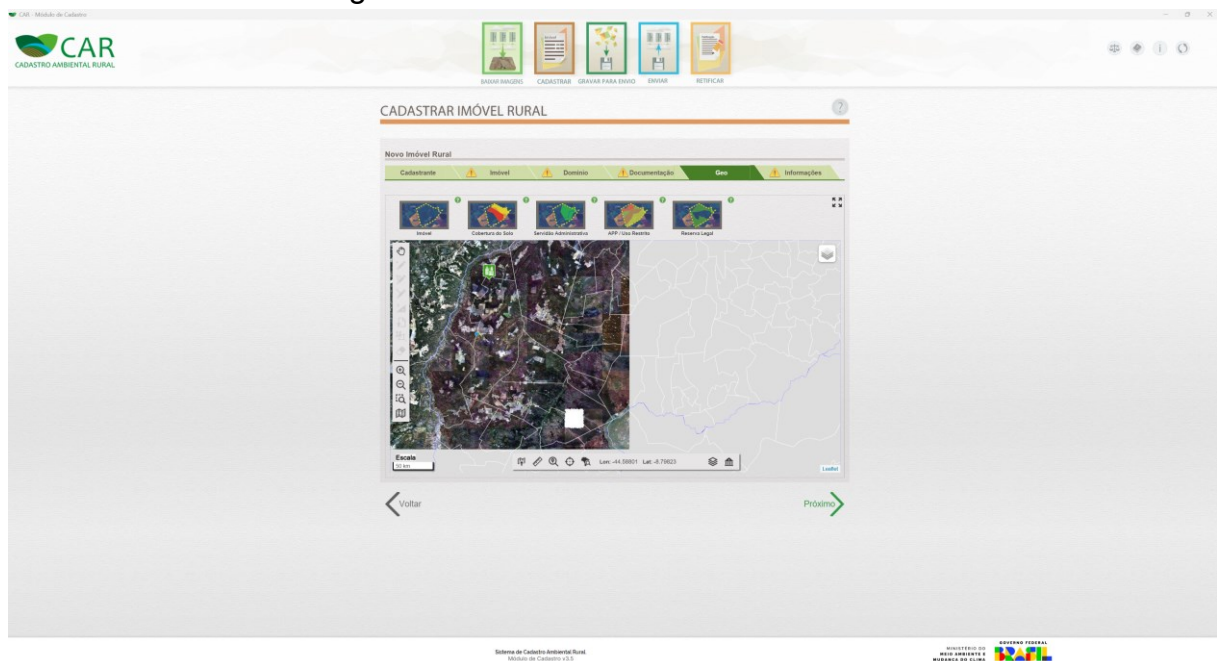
CAR - Módulo de Cadastro

CAR
CADASTRO AMBIENTAL RURAL

BAIXAR IMAGENS CADASTRAR GRAVAR PARA ENVIO ENVIAR RETIFICAR

CADASTRAR IMÓVEL RURAL

Novo Imóvel Rural

| Cadastrante | Imóvel | Domínio | Documentação | Geo | Informações |
|---|---|---|---|---|---|

Imóvel Cobertura do Solo Servidão Administrativa APP / Uso Restrito Reserva Legal

Escala
50 km

Lon: -44.56801 Lat: -8.79923

Leaflet

Voltar

Próximo

Sistema de Cadastro Ambiental Rural
Módulo de Cadastro v3.5

MINISTÉRIO DO MEIO AMBIENTE E MUDANÇA DO CLIMA

GOVERNO FEDERAL
BRASIL